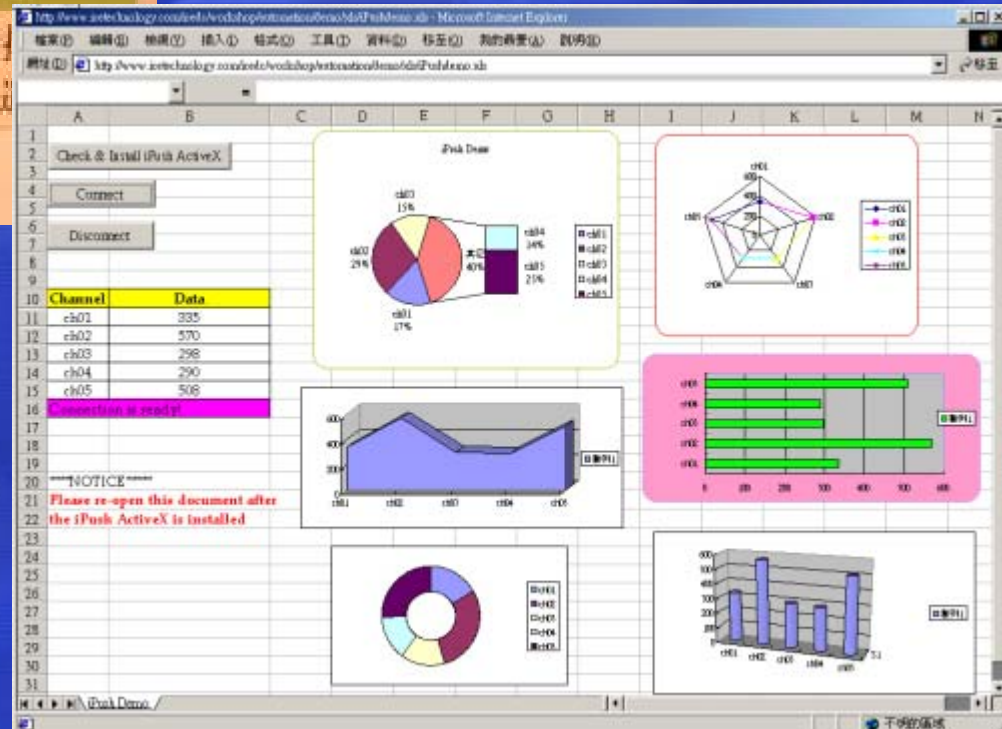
http://www.ioetechnology.com/eels/workshop/automation/demo/xls/iPushdemo.xls - Microsoft Internet Explorer

檔案(F) 編輯(E) 檢視(V) 插入(I) 格式(O) 工具(T) 資料(D) 移至(G) 我的最愛(A) 說明(H)

網址(D) http://www.ioetechnology.com/eels/workshop/automation/demo/xls/iPushdemo.xls 移至

| | A | B |
|---|---|---|
| 10 | Channel | Data |
| 11 | ch01 | 335 |
| 12 | ch02 | 570 |
| 13 | ch03 | 298 |
| 14 | ch04 | 290 |
| 15 | ch05 | 508 |
| 16 | Connection is ready! | |

Check & Install iPush ActiveX

Connect

Disconnect

****NOTICE****
Please re-open this document after the iPush ActiveX is installed

iPush Demo

ch03 15%
ch02 29%
其它 40%
ch01 17%
ch04 14%
ch05 25%
ch01 ch02 ch03 ch04 ch05

ch01 ch02 ch03 ch04 ch05

ch01 ch02 ch03 ch04 ch05
數列1
0 100 200 300 400 500 600

600 400 200 0
ch01 ch02 ch03 ch04 ch05
數列1

ch01 ch02 ch03 ch04 ch05

數列1
ch01 ch02 ch03 ch04 ch05

iPush Demo

不明的區域